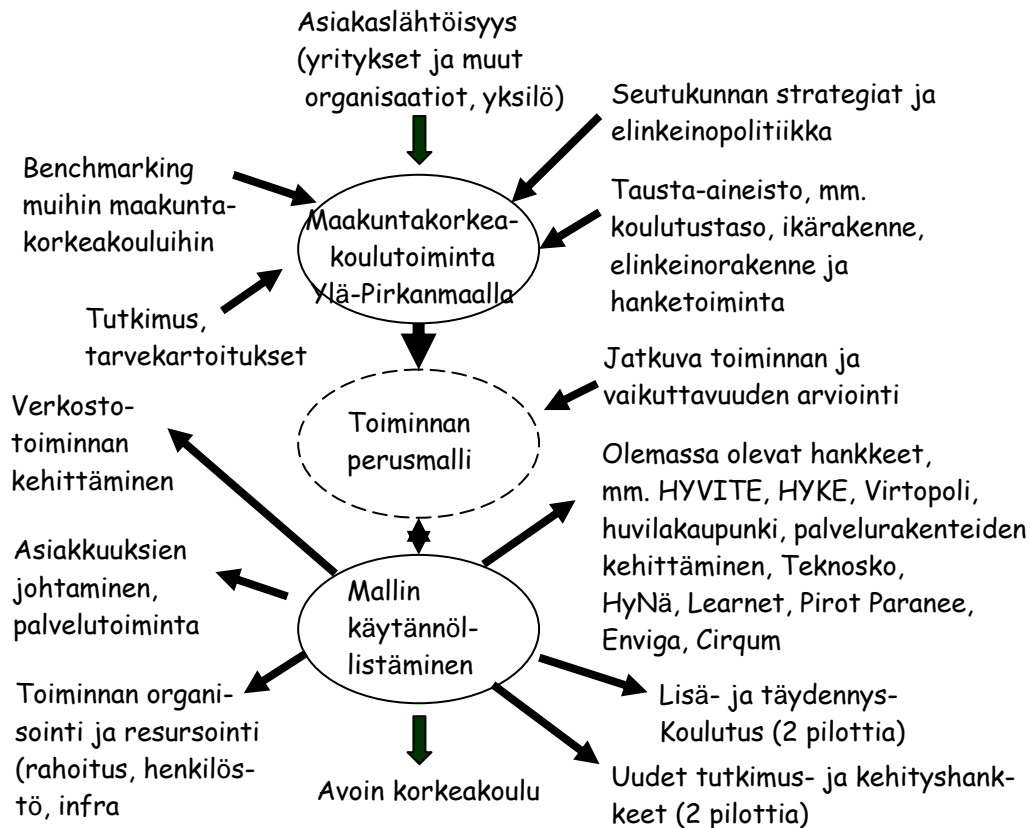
Asiakaslähtöisyys (yritykset ja muut organisaatiot, yksilö)

Seutukunnan strategiat ja elinkeinopolitiikka

Benchmarking muihin maakuntakorkeakouluihin

Maakuntakorkeakoulutoiminta Ylä-Pirkanmaalla

Tausta-aineisto, mm. koulutustaso, ikärakenne, elinkeinorakenne ja hanketoiminta

Tutkimus, tarvekartoitukset

Jatkuva toiminnan ja vaikuttavuuden arviointi

Verkostotoiminnan kehittäminen

Toiminnan perusmalli

Olemassa olevat hankkeet, mm. HYVITE, HYKE, Virtopoli, huvilakaupunki, palvelurakenteiden kehittäminen, Teknosko, HyNä, Learnet, Pirot Paranee, Enviga, Cirqum

Asiakkuuksien johtaminen, palvelutoiminta

Mallin käytännöllistäminen

Toiminnan organisointi ja resursointi (rahoitus, henkilöstö, infra

Lisä- ja täydennys-Koulutus (2 pilottia)

Avoin korkeakoulu

Uudet tutkimus- ja kehityshankkeet (2 pilottia)